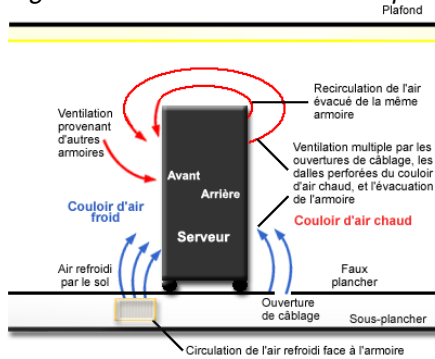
Plafond

Recirculation de l'air évacué de la même armoire

Ventilation provenant d'autres armoires

Ventilation multiple par les ouvertures de câblage, les dalles perforées du couloir d'air chaud, et l'évacuation de l'armoire

Avant

Arrière

Couloir d'air froid

Couloir d'air chaud

Serveur

Air refroidi par le sol

Faux plancher

Ouverture de câblage

Sous-plancher

Circulation de l'air refroidi face à l'armoire